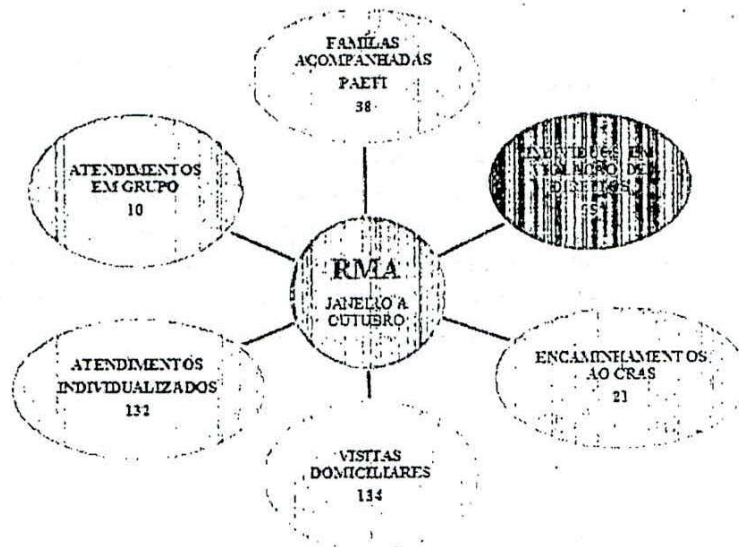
FAMÍLIAS ACOMPANHADAS PAETI
38

ATENDIMENTOS EM GRUPO
10

INDIVÍDUOS EM VIOLAÇÃO DE DIREITOS
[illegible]

RMA
JANEIRO A OUTUBRO

ATENDIMENTOS INDIVIDUALIZADOS
132

ENCAMINHAMENTOS AO CRAS
21

VISITAS DOMICILIARES
134